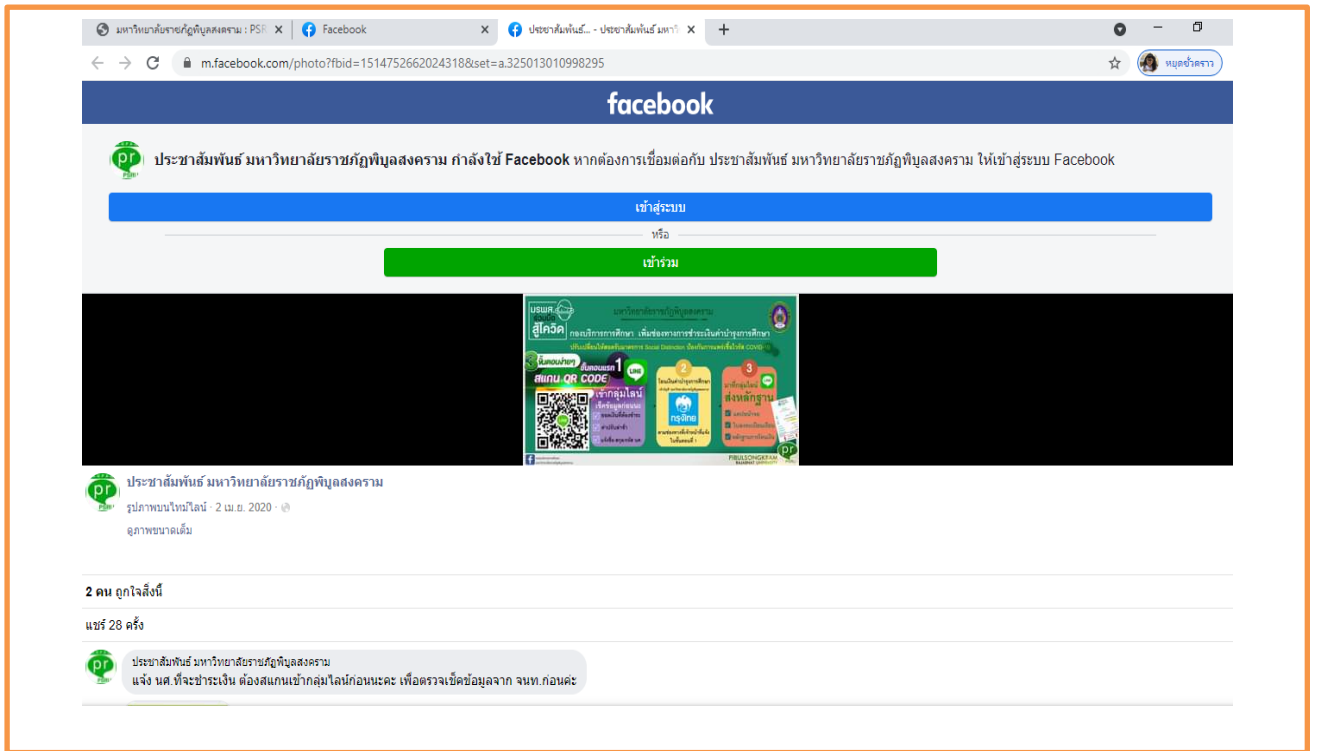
มหาวิทยาลัยราชภัฏพิบูลสงคราม : PSR ×
Facebook ×
ประชาสัมพันธ์... - ประชาสัมพันธ์ มหาวิ ×
+

m.facebook.com/photo?fbid=1514752662024318&set=a.325013010998295

หยุดชั่วคราว

facebook

ประชาสัมพันธ์ มหาวิทยาลัยราชภัฏพิบูลสงคราม กำลังใช้ Facebook หากต้องการเชื่อมต่อกับ ประชาสัมพันธ์ มหาวิทยาลัยราชภัฏพิบูลสงคราม ให้เข้าสู่ระบบ Facebook

เข้าสู่ระบบ

หรือ

เข้าร่วม

มหาวิทยาลัยราชภัฏพิบูลสงคราม

สู้โควิด

กองบริหารการศึกษา เพิ่มช่องทางการชำระเงินค่าบำรุงการศึกษา

ขั้นตอนแรก 1 สแกน QR CODE เข้ากลุ่มไลน์

2 โอนเงินค่าบำรุงการศึกษา กรุงไทย

3 ส่งหลักฐาน

PIBULSONGKRAM RAJABHAT UNIVERSITY

ประชาสัมพันธ์ มหาวิทยาลัยราชภัฏพิบูลสงคราม
รูปภาพบนไทม์ไลน์ · 2 เม.ย. 2020 ·
ดูภาพขนาดเต็ม

2 คน ถูกใจสิ่งนี้

แชร์ 28 ครั้ง

ประชาสัมพันธ์ มหาวิทยาลัยราชภัฏพิบูลสงคราม
แจ้ง นศ.ที่จะชำระเงิน ต้องสแกนเข้ากลุ่มไลน์ก่อนนะคะ เพื่อตรวจเช็คข้อมูลจาก จนท.ก่อนค่ะ